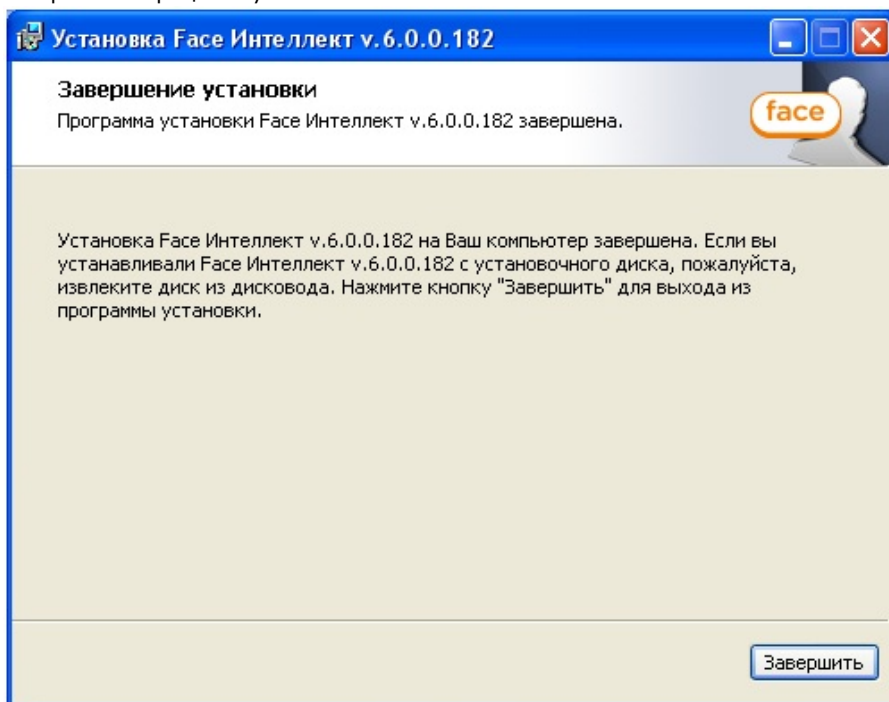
Установка Face Интеллект v.6.0.0.182

Завершение установки

Программа установки Face Интеллект v.6.0.0.182 завершена.

face

Установка Face Интеллект v.6.0.0.182 на Ваш компьютер завершена. Если вы устанавливали Face Интеллект v.6.0.0.182 с установочного диска, пожалуйста, извлеките диск из дисковода. Нажмите кнопку "Завершить" для выхода из программы установки.

Завершить